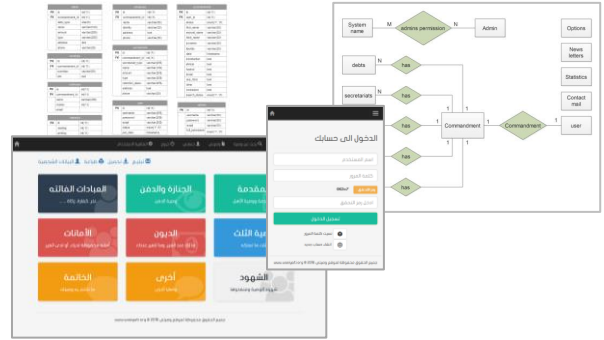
System name

admins permission

M

N

Admin

Options

News letters

Statistics

Contact mail

debts

has

secretariats

has

has

has

has

N

1

1

1

1

1

Commandment

1

N

Commandment

user

الدخول الى حسابك

تسجيل الدخول

المبادرات الفائتة

الجنازة والدفن

مقدمة

الأمانات

الديون

الخاتمة

أخرى

الشهود